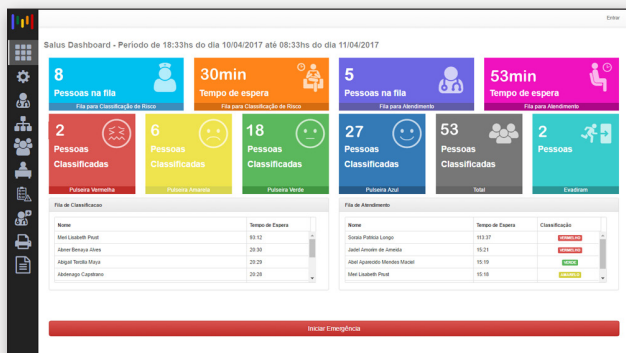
Entrar

Salus Dashboard - Período de 18:33hs do dia 10/04/2017 até 08:33hs do dia 11/04/2017

8
Pessoas na fila
Fila para Classificação de Risco

30min
Tempo de espera
Fila para Classificação de Risco

5
Pessoas na fila
Fila para Atendimento

53min
Tempo de espera
Fila para Atendimento

2
Pessoas Classificadas
Pulseira Vermelha

6
Pessoas Classificadas
Pulseira Amarela

18
Pessoas Classificadas
Pulseira Verde

27
Pessoas Classificadas
Pulseira Azul

53
Pessoas Classificadas
Total

2
Pessoas
Evadiram

Fila de Classificacao

| Nome | Tempo de Espera |
|---|---|
| Meri Lisabeth Pous | 03:12 |
| Abner Benaya Alves | 29:30 |
| Abigail Tercilia Moya | 29:29 |
| Abdenago Capitano | 29:26 |

Fila de Atendimento

| Nome | Tempo de Espera | Classificação |
|---|---|---|
| Soraia Patrícia Longo | 103:37 | VERMELHO |
| Jadiel Amorim de Almeida | 15:21 | VERMELHO |
| Abel Aparecido Mendes Maciel | 15:19 | VERDE |
| Meri Lisabeth Pous | 15:18 | AMARELO |

Iniciar Emergência